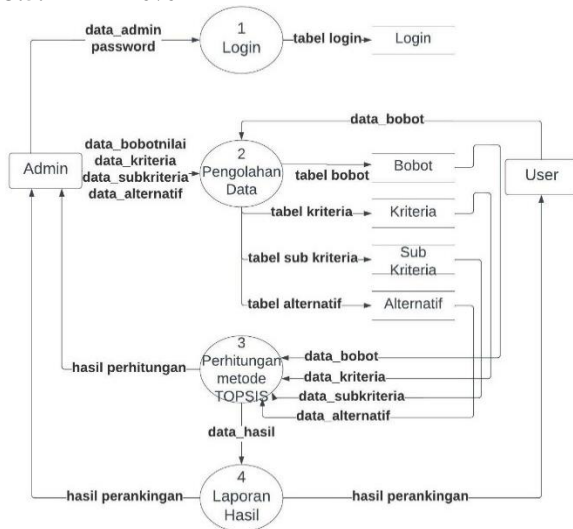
data_admin
password
1
Login
tabel login
Login
data_bobot
data_bobotnilai
data_kriteria
data_subkriteria
data_alternatif
Admin
2
Pengolahan
Data
tabel bobot
Bobot
User
tabel kriteria
Kriteria
tabel sub kriteria
Sub
Kriteria
tabel alternatif
Alternatif
hasil perhitungan
3
Perhitungan
metode
TOPSIS
data_bobot
data_kriteria
data_subkriteria
data_alternatif
data_hasil
hasil perankingan
4
Laporan
Hasil
hasil perankingan